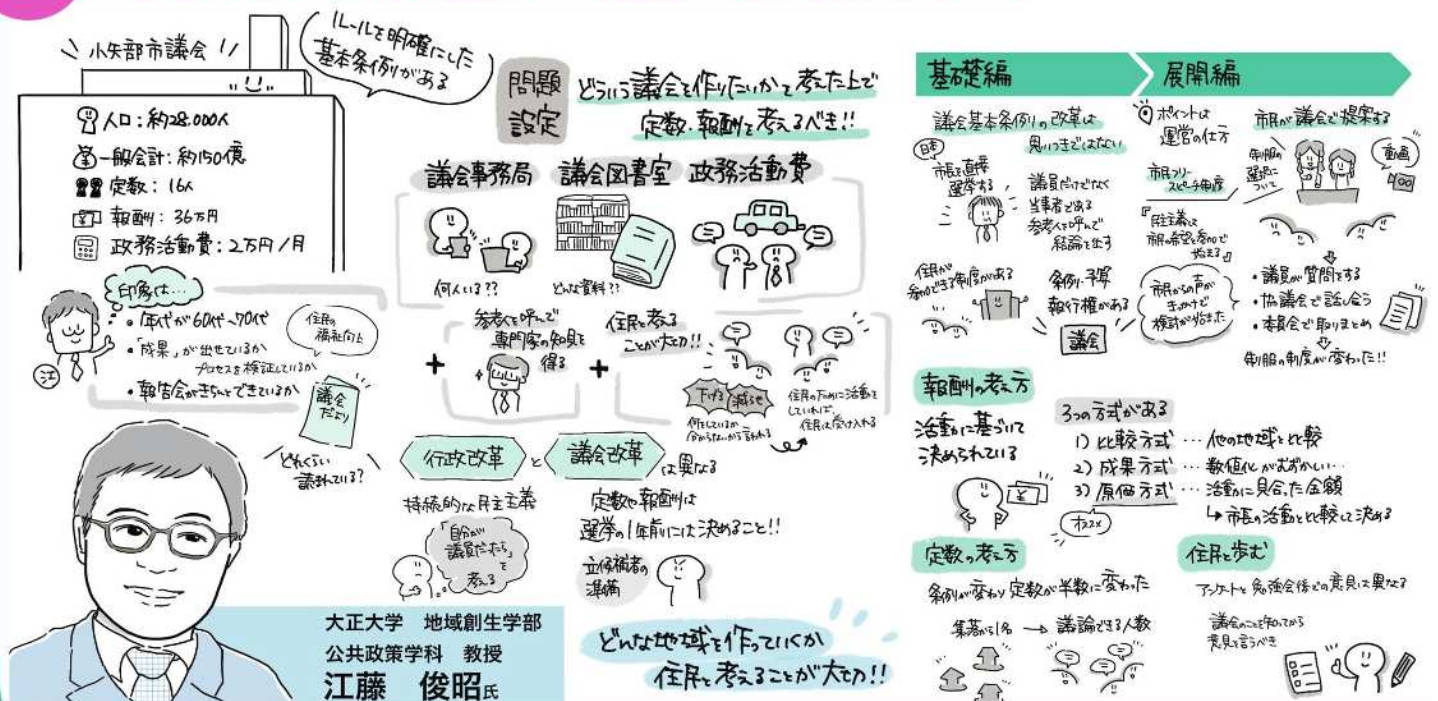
小矢部市議会

ルールを明確にした基本条例がある

人口：約28,000人
一般会計：約150億
定数：16人
報酬：36万円
政務活動費：2万円／月

印象は…
・年代が60代〜70代
・「成果」が出せているか プロセスを検証しているか
・報告会がきちんとできているか

住民の福祉向上

議会だより

どれくらい読まれている？

江

問題設定

どういう議会を作りたいかを考えた上で定数・報酬を考えるべき!!

議会事務局　議会図書室　政務活動費

何人いる??

どんな資料??

参考人を呼んで専門家の知見を得る

住民を巻き込むことが大切!!

下げろ　減らせ

何をしているか分からないから言われる

住民のために活動をしていれば、住民は受け入れる

行政改革　と　議会改革　は異なる

持続的な民主主義

「自分が議員だったら」を考える

定数や報酬は選挙の1年前には決めること!!

立候補者の準備

どんな地域を作っていくか住民と考えることが大切!!

大正大学　地域創生学部
公共政策学科　教授
江藤　俊昭氏

基礎編

議会基本条例の改革は思いつきではない

日本

市長を直接選挙する

議員だけでなく当事者である参考人を呼んで経論を出す

住民が参加できる制度がある？

条例・予算　執行権がある

議会

展開編

ポイントは運営の仕方

市民フリースピーチ制度

『民主主義は市民の希望と参加で拡大する』

市民からの声がきっかけで検討が始まった

市民が議会で提案する

制服の選択について

動画

・議員が質問をする
・協議会で話し合う
・本会議で取りまとめ

制服の制度が変わった!!

報酬の考え方

活動に基づいて決められている

3つの方式がある
1）比較方式…他の地域と比較
2）成果方式…数値化がむずかしい…
3）原価方式…活動に見合った金額
→市長の活動とを比較して決める

オススメ

定数の考え方

条例が変わり定数が半数に変わった

集落から1名 → 議論できる人数

住民と歩む

アンケートと勉強会等での意見は異なる？

議会のことを知ってから意見を言うべき